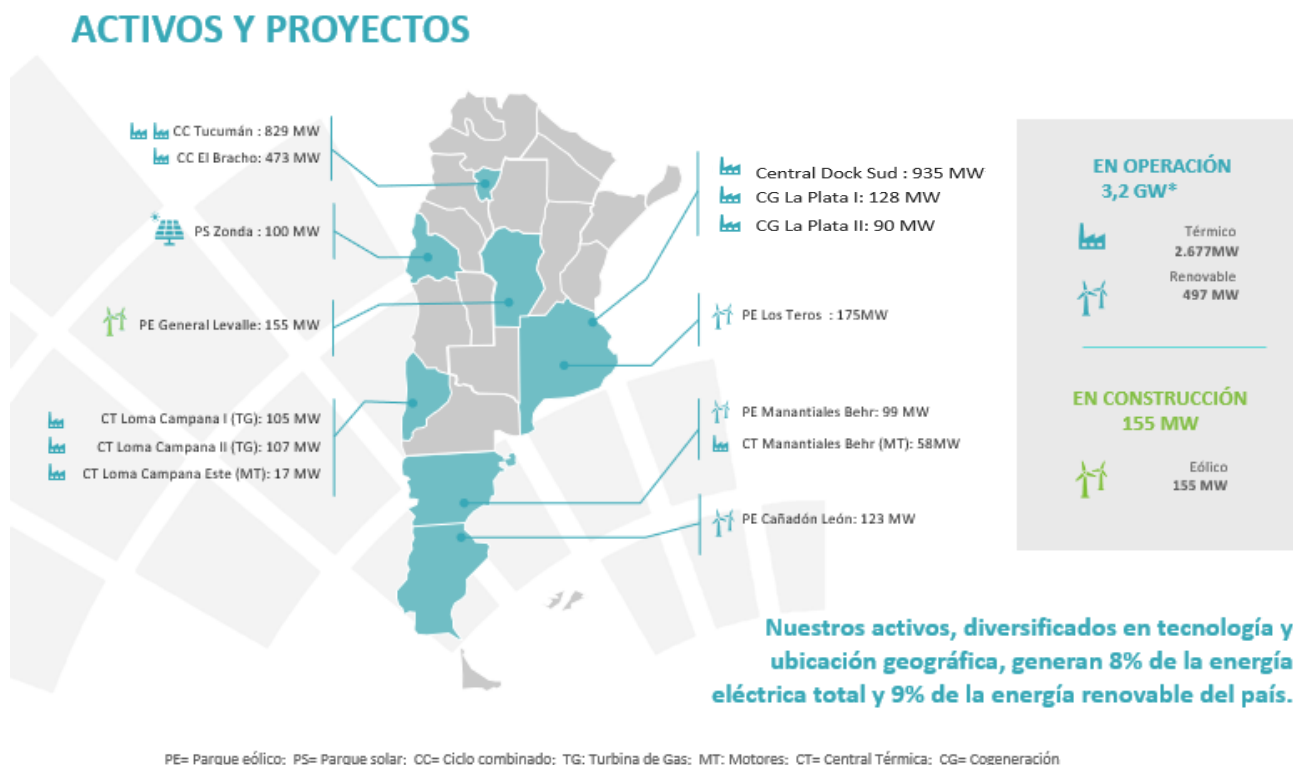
ACTIVOS Y PROYECTOS

CC Tucumán : 829 MW
CC El Bracho: 473 MW

*
PS Zonda : 100 MW

PE General Levalle: 155 MW

CT Loma Campana I (TG): 105 MW
CT Loma Campana II (TG): 107 MW
CT Loma Campana Este (MT): 17 MW

Central Dock Sud : 935 MW
CG La Plata I: 128 MW
CG La Plata II: 90 MW

PE Los Teros : 175MW

PE Manantiales Behr: 99 MW
CT Manantiales Behr (MT): 58MW

PE Cañadón León: 123 MW

EN OPERACIÓN
3,2 GW*

Térmico
2.677MW
Renovable
497 MW

EN CONSTRUCCIÓN
155 MW

Eólico
155 MW

Nuestros activos, diversificados en tecnología y ubicación geográfica, generan 8% de la energía eléctrica total y 9% de la energía renovable del país.

PE= Parque eólico; PS= Parque solar; CC= Ciclo combinado; TG: Turbina de Gas; MT: Motores; CT= Central Térmica; CG= Cogeneración